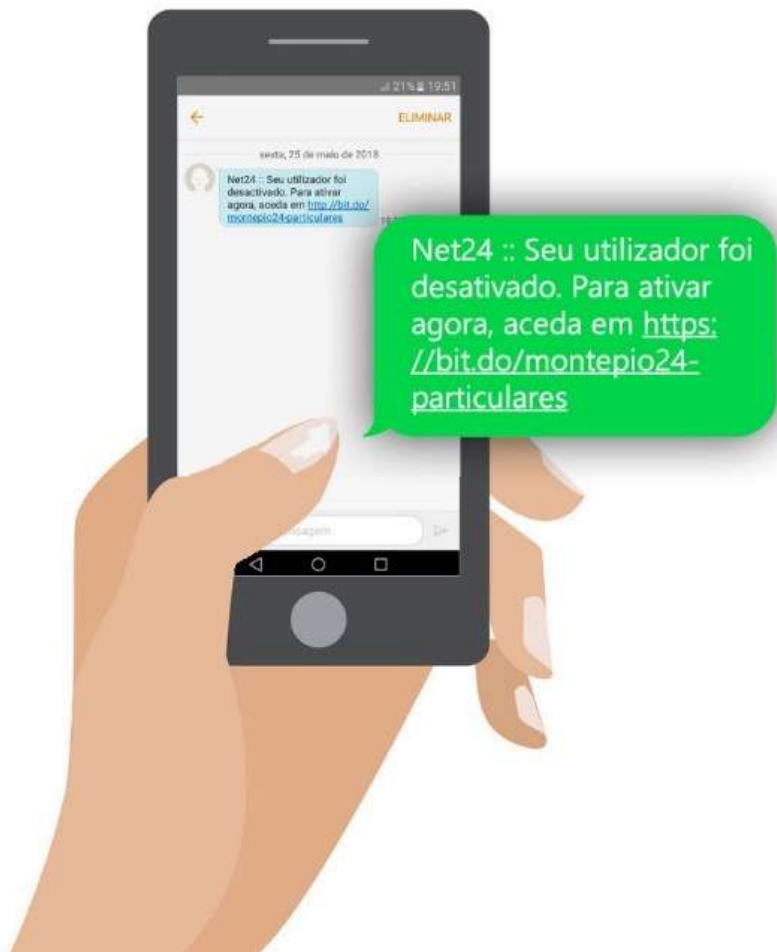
21% 19:51

ELIMINAR

sexta, 25 de maio de 2018

Net24 :: Seu utilizador foi desativado. Para ativar agora, aceda em http://bit.do/montepio24-particulares

Net24 :: Seu utilizador foi desativado. Para ativar agora, aceda em https://bit.do/montepio24-particulares

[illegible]nsagem